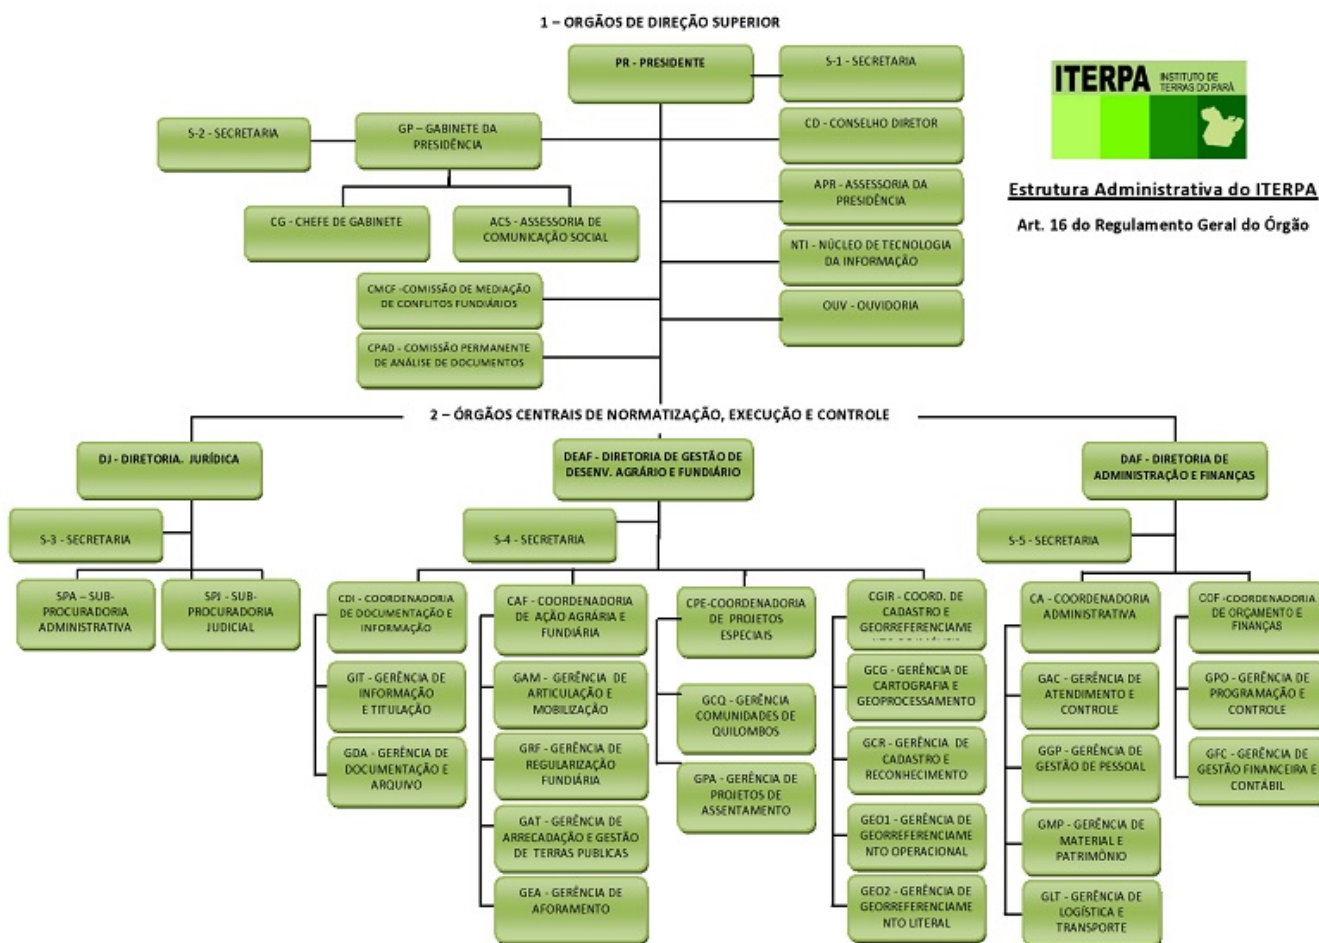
1 – ORGÃOS DE DIREÇÃO SUPERIOR

PR - PRESIDENTE

S-1 - SECRETARIA

ITERPA INSTITUTO DE TERRAS DO PARÁ

Estrutura Administrativa do ITERPA

Art. 16 do Regulamento Geral do Órgão

S-2 - SECRETARIA

GP – GABINETE DA PRESIDÊNCIA

CD - CONSELHO DIRETOR

APR - ASSESSORIA DA PRESIDÊNCIA

CG - CHEFE DE GABINETE

ACS - ASSESSORIA DE COMUNICAÇÃO SOCIAL

NTI - NÚCLEO DE TECNOLOGIA DA INFORMAÇÃO

CMCF -COMISSÃO DE MEDIAÇÃO DE CONFLITOS FUNDIÁRIOS

OUV - OUVIDORIA

CPAD - COMISSÃO PERMANENTE DE ANÁLISE DE DOCUMENTOS

2 – ÓRGÃOS CENTRAIS DE NORMATIZAÇÃO, EXECUÇÃO E CONTROLE

DJ - DIRETORIA. JURÍDICA

DEAF - DIRETORIA DE GESTÃO DE DESENV. AGRÁRIO E FUNDIÁRIO

DAF - DIRETORIA DE ADMINISTRAÇÃO E FINANÇAS

S-3 - SECRETARIA

S-4 - SECRETARIA

S-5 - SECRETARIA

SPA – SUB-PROCURADORIA ADMINISTRATIVA

SPJ - SUB-PROCURADORIA JUDICIAL

CDI - COORDENADORIA DE DOCUMENTAÇÃO E INFORMAÇÃO

GIT - GERÊNCIA DE INFORMAÇÃO E TITULAÇÃO

GDA - GERÊNCIA DE DOCUMENTAÇÃO E ARQUIVO

CAF - COORDENADORIA DE AÇÃO AGRÁRIA E FUNDIÁRIA

GAM - GERÊNCIA DE ARTICULAÇÃO E MOBILIZAÇÃO

GRF - GERÊNCIA DE REGULARIZAÇÃO FUNDIÁRIA

GAT - GERÊNCIA DE ARRECADAÇÃO E GESTÃO DE TERRAS PUBLICAS

GEA - GERÊNCIA DE AFORAMENTO

CPE-COORDENADORIA DE PROJETOS ESPECIAIS

GCQ - GERÊNCIA COMUNIDADES DE QUILOMBOS

GPA - GERÊNCIA DE PROJETOS DE ASSENTAMENTO

CGIR - COORD. DE CADASTRO E GEORREFERENCIAME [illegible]

GCG - GERÊNCIA DE CARTOGRAFIA E GEOPROCESSAMENTO

GCR - GERÊNCIA DE CADASTRO E RECONHECIMENTO

GEO1 - GERÊNCIA DE GEORREFERENCIAMENTO OPERACIONAL

GEO2 - GERÊNCIA DE GEORREFERENCIAMENTO LITERAL

CA - COORDENADORIA ADMINISTRATIVA

GAC - GERÊNCIA DE ATENDIMENTO E CONTROLE

GGP - GERÊNCIA DE GESTÃO DE PESSOAL

GMP - GERÊNCIA DE MATERIAL E PATRIMÔNIO

GLT - GERÊNCIA DE LOGÍSTICA E TRANSPORTE

COF -COORDENADORIA DE ORÇAMENTO E FINANÇAS

GPO - GERÊNCIA DE PROGRAMAÇÃO E CONTROLE

GFC - GERÊNCIA DE GESTÃO FINANCEIRA E CONTÁBIL